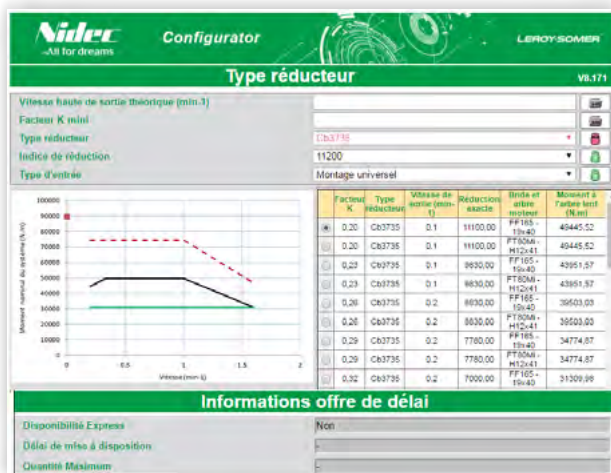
Nidec
-All for dreams
Configurator
LEROY-SOMER

Type réducteur
V8.171

Vitesse haute de sortie théorique (min-1)
Facteur K mini
Type réducteur
Cb3735
Indice de réduction
11200
Type d'entrée
Montage universel

100000
90000
80000
70000
60000
50000
40000
30000
20000
10000
0
Moment nominal du système (N.m)
0
0.5
1
1.5
2
Vitesse (min-1)

| | Facteur K | Type réducteur | Vitesse de sortie (min-1) | Réduction exacte | Bride et arbre moteur | Moment à l'arbre lent (N.m) |
|---|---|---|---|---|---|---|
| | 0,20 | Cb3735 | 0,1 | 11100,00 | FF165 - 19x40 | 49445,52 |
| | 0,20 | Cb3735 | 0,1 | 11100,00 | FT80MI - H12x41 | 49445,52 |
| | 0,23 | Cb3735 | 0,1 | 9830,00 | FF165 - 19x40 | 43951,57 |
| | 0,23 | Cb3735 | 0,1 | 9830,00 | FT80MI - H12x41 | 43951,57 |
| | 0,26 | Cb3735 | 0,2 | 8830,00 | FF165 - 19x40 | 39503,03 |
| | 0,26 | Cb3735 | 0,2 | 8830,00 | FT80MI - H12x41 | 39503,03 |
| | 0,29 | Cb3735 | 0,2 | 7780,00 | FF165 - 19x40 | 34774,87 |
| | 0,29 | Cb3735 | 0,2 | 7780,00 | FT80MI - H12x41 | 34774,87 |
| | 0,32 | Cb3735 | 0,2 | 7000,00 | FF165 - 19x40 | 31309,99 |

Informations offre de délai

Disponibilité Express
Non
Délai de mise à disposition
-
Quantité Maximum
-